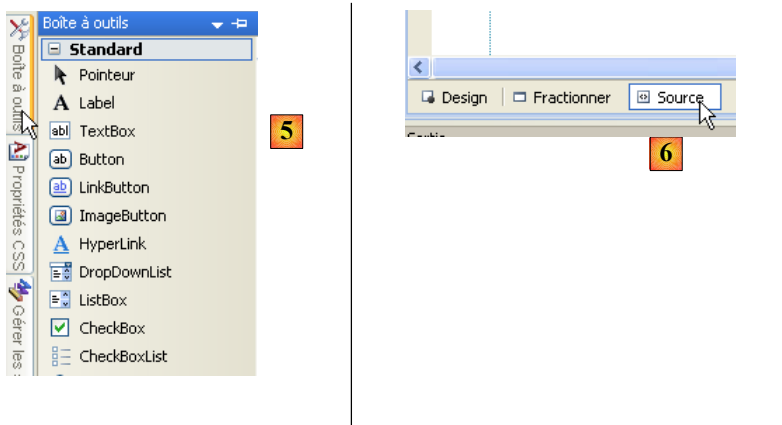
Boîte à outils

Propriétés CSS

Gérer les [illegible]

Boîte à outils

Standard

Pointeur

Label

TextBox

Button

LinkButton

ImageButton

HyperLink

DropDownList

ListBox

CheckBox

CheckBoxList

5

Design

Fractionner

Source

6